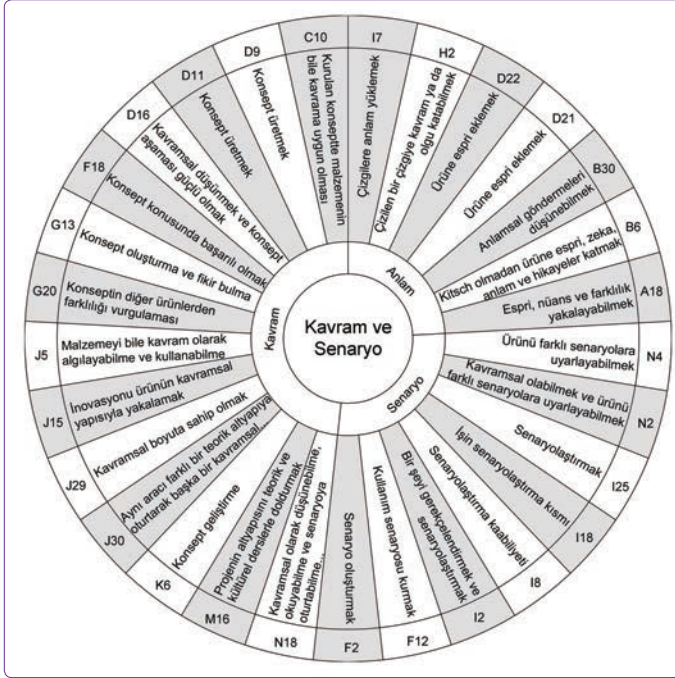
Kavram ve Senaryo

Anlam

Senaryo

Kavram

C10
Kurulan konseptte malzemenin bile kavrama uygun olması

I7
Çizgilere anlam yüklemek

H2
Çizilen bir çizgiye kavram ya da olgu katabilmek

D22
Ürüne espri eklemek

D21
Ürüne espri eklemek

B30
Anlamsal göndermeleri düşünebilmek

B6
Kitsch olmadan ürüne espri, zeka, anlam ve hikayeler katmak

A18
Espri, nüans ve farklılık yakalayabilmek

N4
Ürünü farklı senaryolara uyarlayabilmek

N2
Kavramsal olabilmek ve ürünü farklı senaryolara uyarlayabilmek

I25
Senaryolaştırmak

I18
İşin senaryolaştırma kısmı

I8
Senaryolaştırma kaabiliyeti

I2
Bir şeyi gerekçelendirmek ve senaryolaştırmak

F12
Kullanım senaryosu kurmak

F2
Senaryo oluşturmak

N18
Kavramsal olarak düşünebilme, okuyabilme ve senaryoya oturtabilme...

M16
Projenin altyapısını teorik ve kültürel derslerle doldurmak

K6
Konsept geliştirme

J30
Aynı aracı farklı bir teorik altyapıya oturtarak başka bir kavramsal...

J29
Kavramsal boyuta sahip olmak

J15
İnovasyonu ürünün kavramsal yapısıyla yakalamak

J5
Malzemeyi bile kavram olarak algılayabilme ve kullanabilme

G20
Konseptin diğer ürünlerden farklılığı vurgulaması

G13
Konsept oluşturma ve fikir bulma

F18
Konsept konusunda başarılı olmak

D16
Kavramsal düşünmek ve konsept aşaması güçlü olmak

D11
Konsept üretmek

D9
Konsept üretmek